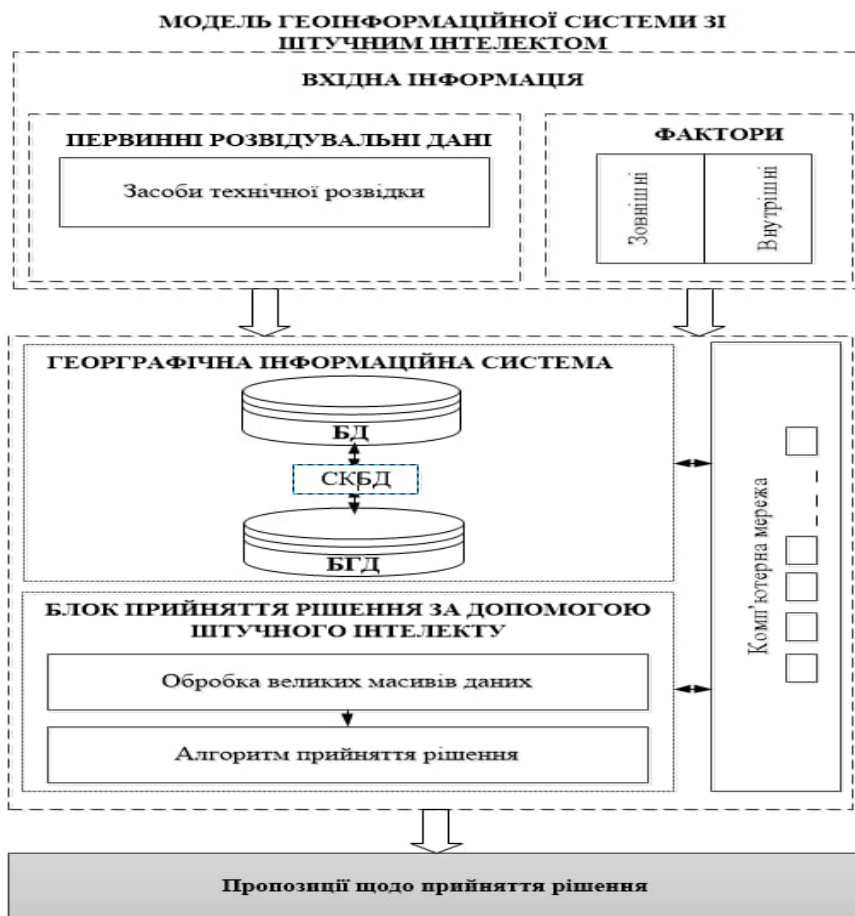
МОДЕЛЬ ГЕОІНФОРМАЦІЙНОЇ СИСТЕМИ ЗІ ШТУЧНИМ ІНТЕЛЕКТОМ

ВХІДНА ІНФОРМАЦІЯ

ПЕРВИННІ РОЗВІДУВАЛЬНІ ДАНІ

Засоби технічної розвідки

ФАКТОРИ

Зовнішні

Внутрішні

ГЕОРГРАФІЧНА ІНФОРМАЦІЙНА СИСТЕМА

БД

СКБД

БГД

БЛОК ПРИЙНЯТТЯ РІШЕННЯ ЗА ДОПОМОГОЮ ШТУЧНОГО ІНТЕЛЕКТУ

Обробка великих масивів даних

Алгоритм прийняття рішення

Комп'ютерна мережа

Пропозиції щодо прийняття рішення